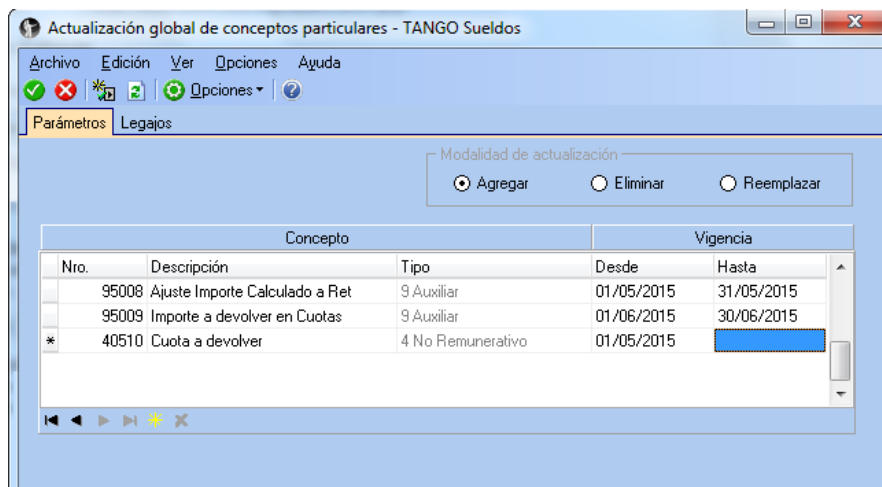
Actualización global de conceptos particulares - TANGO Sueldos

Archivo Edición Ver Opciones Ayuda

Opciones

Parámetros Legajos

Modalidad de actualización

Agregar Eliminar Reemplazar

| Concepto | | | Vigencia | |
|---|---|---|---|---|
| Nro. | Descripción | Tipo | Desde | Hasta |
| 95008 | Ajuste Importe Calculado a Ret | 9 Auxiliar | 01/05/2015 | 31/05/2015 |
| 95009 | Importe a devolver en Cuotas | 9 Auxiliar | 01/06/2015 | 30/06/2015 |
| * 40510 | Cuota a devolver | 4 No Remunerativo | 01/05/2015 | |